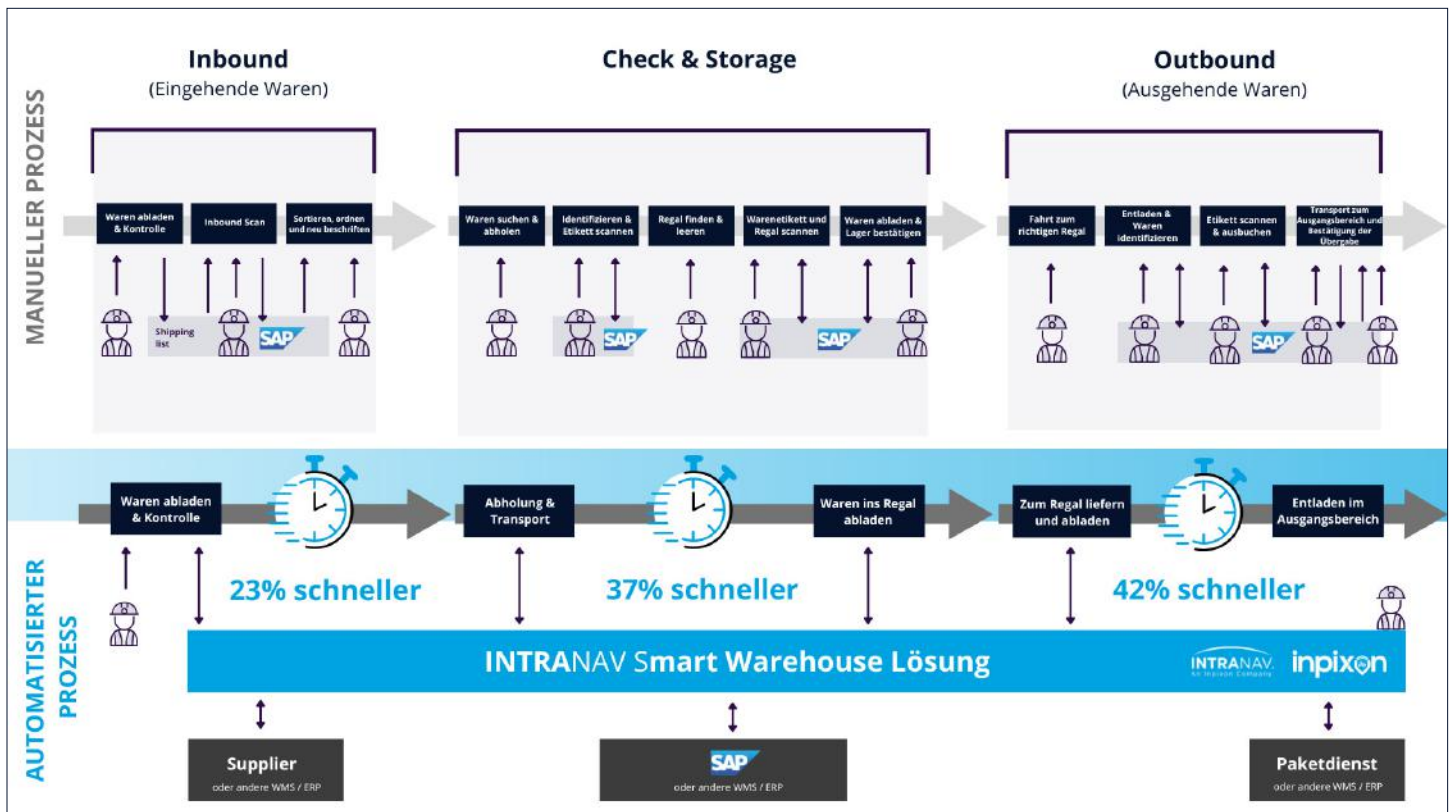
MANUELLER PROZESS

Inbound
(Eingehende Waren)

Waren abladen & Kontrolle

Inbound Scan

Sortieren, ordnen und neu beschriften

Shipping list

SAP

Check & Storage

Waren suchen & abholen

Identifizieren & Etikett scannen

Regal finden & leeren

Warenetikett und Regal scannen

Waren abladen & Lager bestätigen

SAP

SAP

Outbound
(Ausgehende Waren)

Fahrt zum richtigen Regal

Entladen & Waren identifizieren

Etikett scannen & ausbuchen

Transport zum Ausgangsbereich und Bestätigung der Übergabe

SAP

AUTOMATISIERTER PROZESS

Waren abladen & Kontrolle

23% schneller

Abholung & Transport

37% schneller

Waren ins Regal abladen

Zum Regal liefern und abladen

42% schneller

Entladen im Ausgangsbereich

INTRANAV Smart Warehouse Lösung

INTRANAV An Inpixon Company

inpixon

Supplier
oder andere WMS / ERP

SAP
oder andere WMS / ERP

Paketdienst
oder andere WMS / ERP